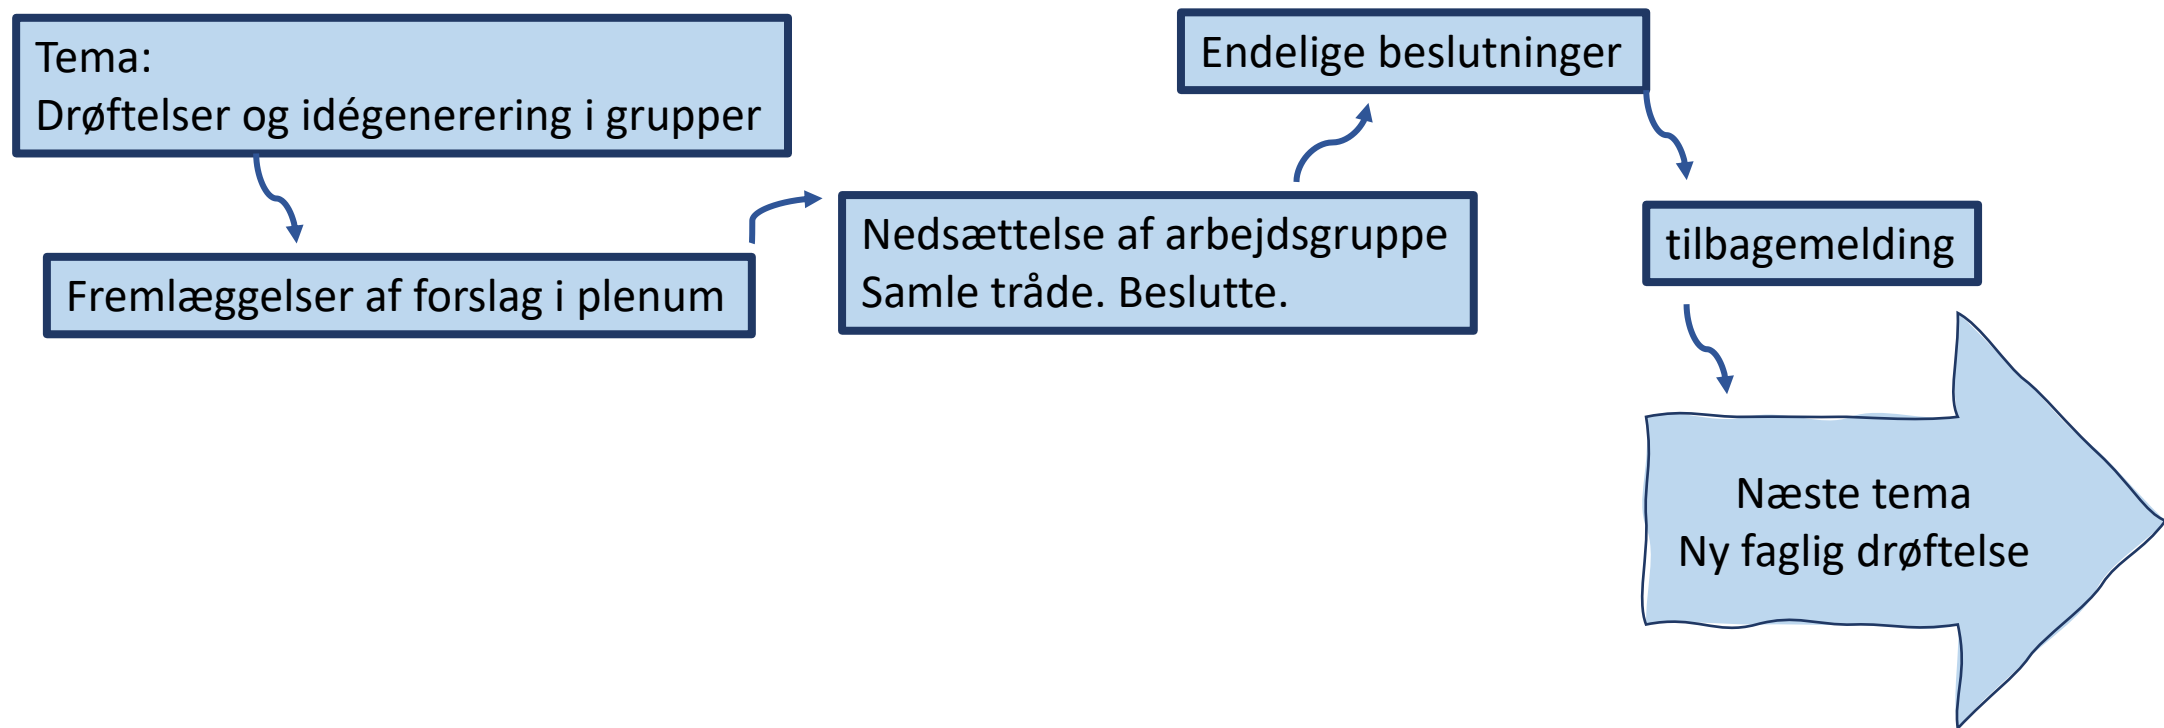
Tema:
Drøftelser og idégenerering i grupper

Fremlæggelser af forslag i plenum

Nedsættelse af arbejdsgruppe
Samle tråde. Beslutte.

Endelige beslutninger

tilbagemelding

Næste tema
Ny faglig drøftelse